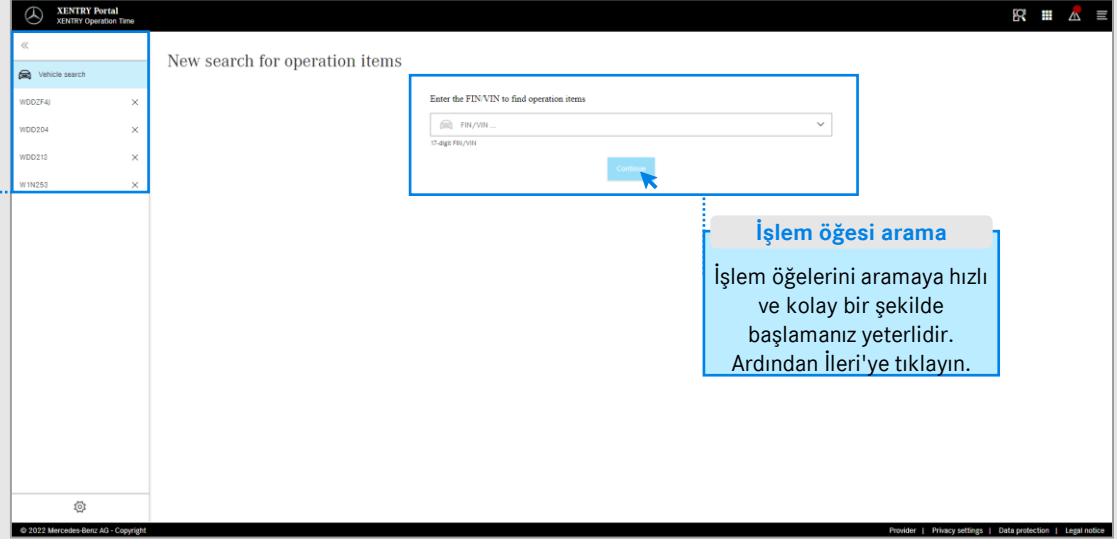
XENTRY Portal
XENTRY Operation Time

«

Vehicle search

WDDZF4J ×

WDD204 ×

WDD213 ×

W1N253 ×

New search for operation items

Enter the FIN/VIN to find operation items

FIN/VIN ...

17-digit FIN/VIN

Continue

İşlem öğesi arama

İşlem öğelerini aramaya hızlı ve kolay bir şekilde başlamanız yeterlidir. Ardından İleri'ye tıklayın.

© 2022 Mercedes-Benz AG - Copyright

Provider | Privacy settings | Data protection | Legal notice